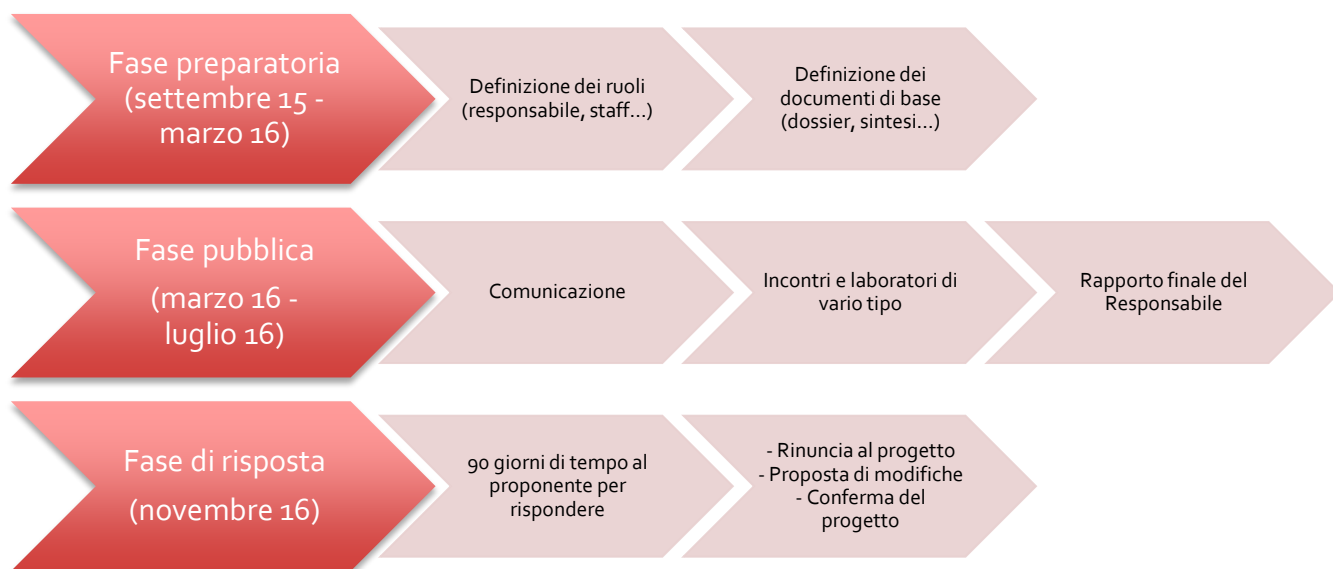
Fase preparatoria (settembre 15 - marzo 16)

Definizione dei ruoli (responsabile, staff...)

Definizione dei documenti di base (dossier, sintesi...)

Fase pubblica

(marzo 16 - luglio 16)

Comunicazione

Incontri e laboratori di vario tipo

Rapporto finale del Responsabile

Fase di risposta

(novembre 16)

90 giorni di tempo al proponente per rispondere

- Rinuncia al progetto
- Proposta di modifiche
- Conferma del progetto